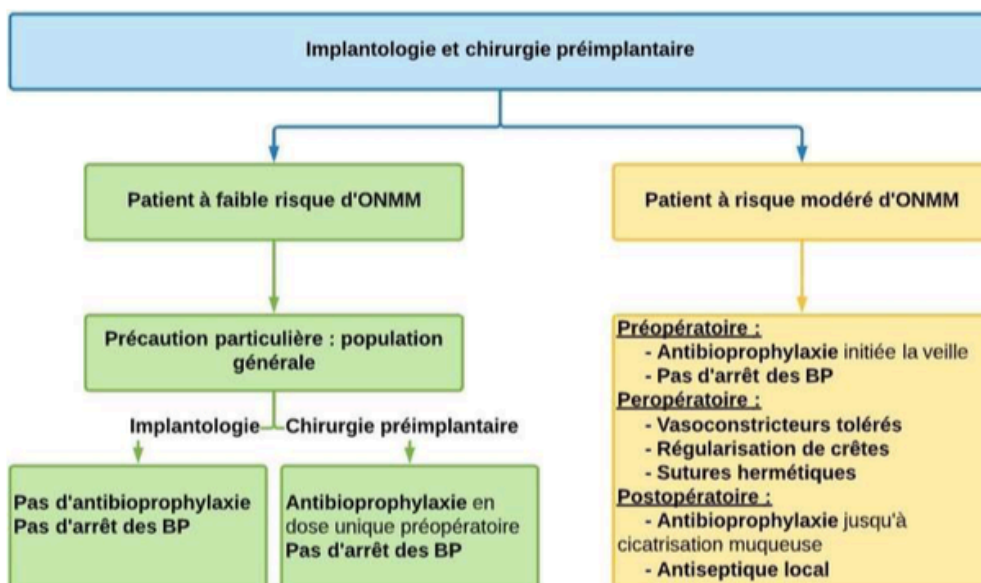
Implantologie et chirurgie préimplantaire

Patient à faible risque d'ONMM

Précaution particulière : population générale

Implantologie

Chirurgie préimplantaire

Pas d'antibioprophylaxie
Pas d'arrêt des BP

Antibioprophylaxie en dose unique préopératoire
Pas d'arrêt des BP

Patient à risque modéré d'ONMM

Préopératoire :
- Antibioprophylaxie initiée la veille
- Pas d'arrêt des BP
Peropératoire :
- Vasoconstricteurs tolérés
- Régularisation de crêtes
- Sutures hermétiques
Postopératoire :
- Antibioprophylaxie jusqu'à cicatrisation muqueuse
- Antiseptique local